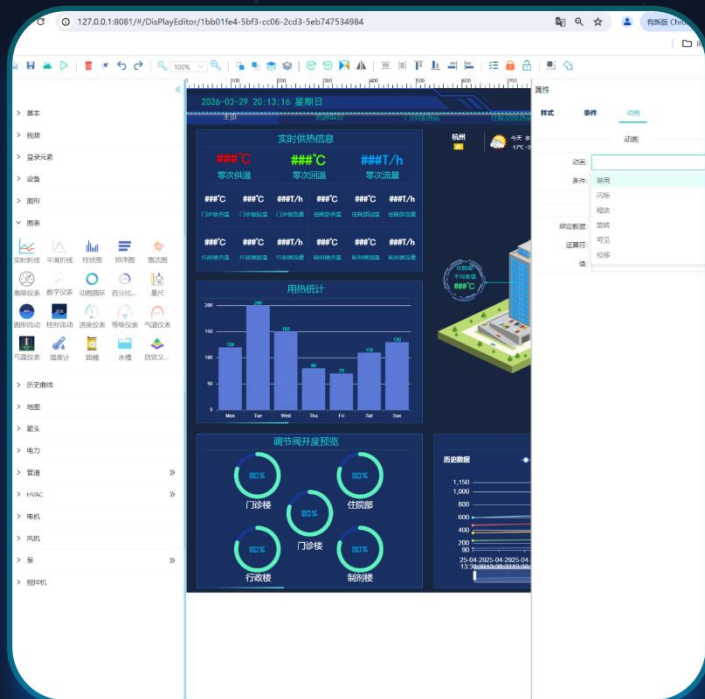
127.0.0.1:8081/#/DisPlayEditor/1bb01fe4-5bf3-cc06-2cd3-5eb747534984

有新版 Chro

100%

基本
视频
登录元素
设备
图形
图表
实时折线 平滑折线 柱状图 排序图 雷达图
趋势仪表 数字仪表 动画圆环 百分比 量尺
圆形流动 柱形流动 进度仪表 等级仪表 气温仪表
气温仪表 温度计 胶囊 水槽 自定义
历史曲线
地图
配头
电力
管道
HVAC
电机
风机
泵
照明

2026-03-29 20:13:16 星期日
主页

实时供热信息
###°C 零次供温
###°C 零次回温
###T/h 零次流量
###°C ###°C ###T/h ###°C ###°C ###T/h
###°C ###°C ###T/h ###°C ###°C ###T/h

杭州
今天

用热统计
200 150 100 50 0
120 200 150 80 70 110 130
Mon Tue Wed Thu Fri Sat Sun

平均温
###°C

调节阀开度预览
80% 门诊楼
80% 住院部
80% 门诊楼
80% 行政楼
80% 制剂楼

历史数据
1,150 1,000 850 600 400 200 90
25-04-2025-04-2025-04

属性
样式 事件 动画
动画
动画:
条件:
禁用
闪烁
缩放
旋转
可见
位移
绑定数据:
运算符:
值: